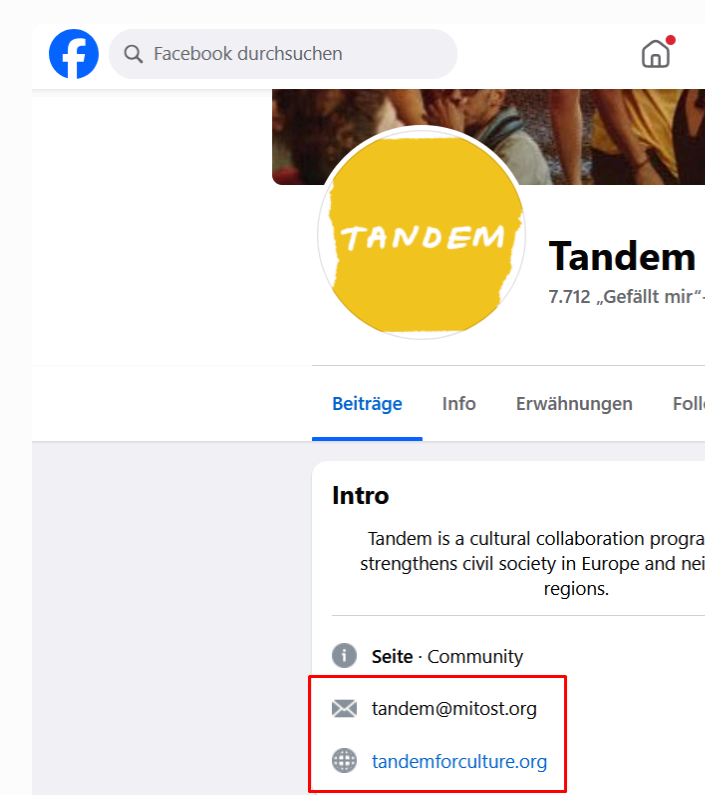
Facebook durchsuchen

TANDEM

Tandem

7.712 „Gefällt mir“-

Beiträge Info Erwähnungen Foll

Intro

Tandem is a cultural collaboration progra strengthens civil society in Europe and nei regions.

Seite · Community

tandem@mitost.org

tandemforculture.org